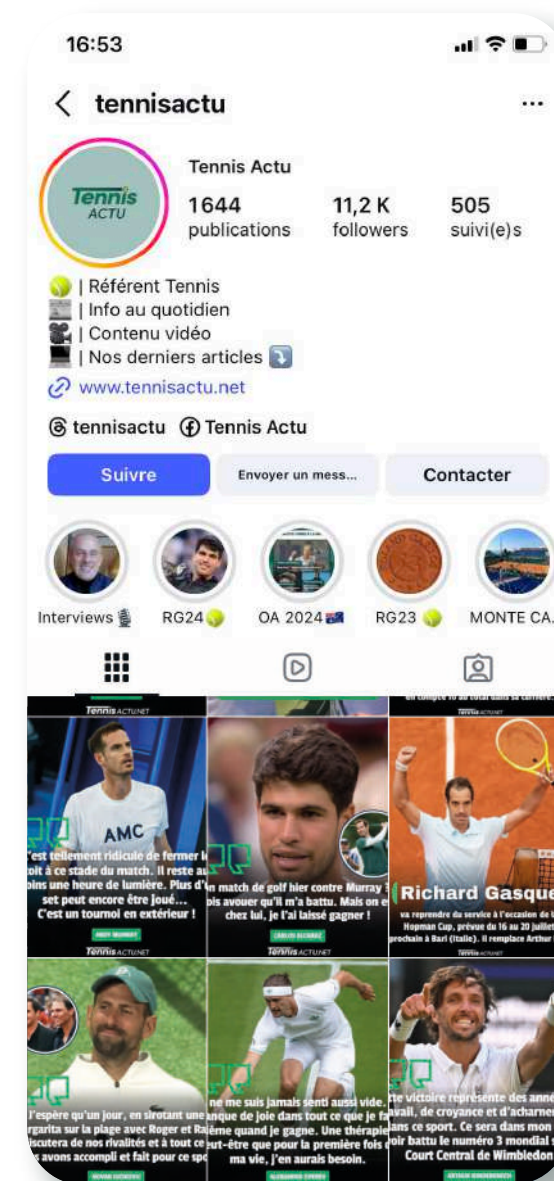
16:53

tennisactu

...

Tennis ACTU

Tennis Actu

1644 publications

11,2 K followers

505 suivi(e)s

| Référent Tennis
| Info au quotidien
| Contenu vidéo
| Nos derniers articles

www.tennisactu.net

tennisactu Tennis Actu

Suivre

Envoyer un mess...

Contacter

Interviews

RG24

OA 2024

RG23

MONTE CA.

TennisACTU.NET

AMC

'est tellement ridicule de fermer le oit à ce stade du match. Il reste au oins une heure de lumière. Plus d'u set peut encore être joué... C'est un tournoi en extérieur !

ANDY MURRAY

TennisACTU.NET

n match de golf hier contre Murray ? ois avouer qu'il m'a battu. Mais on e chez lui, je l'ai laissé gagner !

CARLOS ALCARAZ

TennisACTU.NET

en compte 10 au total dans sa carrière.

TennisACTU.NET

Richard Gasque

va reprendre du service à l'occasion de l Hopman Cup, prévue du 16 au 20 juillet prochain à Bari (Italie). Il remplace Arthur

TennisACTU.NET

J'espère qu'un jour, en sirotant une rgarita sur la plage avec Roger et Ra iscutera de nos rivalités et à tout ce s avons accompli et fait pour ce spo

NOVAK DJOKOVIC

ne me suis jamais senti aussi vide. anque de joie dans tout ce que je fa ême quand je gagne. Une thérapie ut-être que pour la première fois ma vie, j'en aurais besoin.

ALEXANDER ZVEREV

tte victoire représente des anné vail, de croyance et d'acharnem ans ce sport. Ce sera dans mon oir battu le numéro 3 mondial s Court Central de Wimbledon

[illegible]